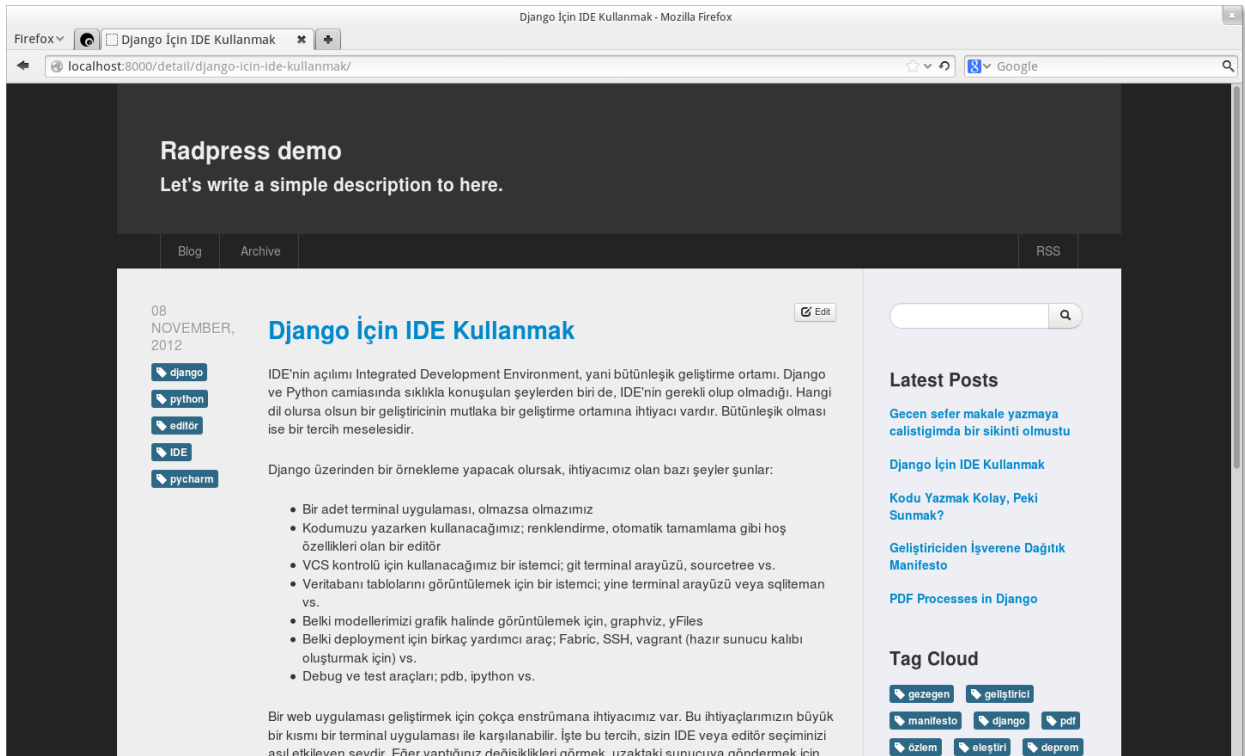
Django İçin IDE Kullanmak - Mozilla Firefox

Firefox

Django İçin IDE Kullanmak

localhost:8000/detail/django-icin-ide-kullanmak/

Google

Radpress demo

Let's write a simple description to here.

Blog

Archive

RSS

08 NOVEMBER, 2012

django

python

editör

IDE

pycharm

Edit

Django İçin IDE Kullanmak

IDE'nin açılımı Integrated Development Environment, yani bütünleşik geliştirme ortamı. Django ve Python camiasında sıklıkla konuşulan şeylerden biri de, IDE'nin gerekli olup olmadığı. Hangi dil olursa olsun bir geliştiricinin mutlaka bir geliştirme ortamına ihtiyacı vardır. Bütünleşik olması ise bir tercih meselesidir.

Django üzerinden bir örnekleme yapacak olursak, ihtiyacımız olan bazı şeyler şunlar:

- Bir adet terminal uygulaması, olmazsa olmazımız
- Kodumuzu yazarken kullanacağımız; renklendirme, otomatik tamamlama gibi hoş özellikleri olan bir editör
- VCS kontrolü için kullanacağımız bir istemci; git terminal arayüzü, sourcetree vs.
- Veritabanı tablolarını görüntülemek için bir istemci; yine terminal arayüzü veya sqliteman vs.
- Belki modellerimizi grafik halinde görüntülemek için, graphviz, yFiles
- Belki deployment için birkaç yardımcı araç; Fabric, SSH, vagrant (hazır sunucu kalıbı oluşturmak için) vs.
- Debug ve test araçları; pdb, ipython vs.

Bir web uygulaması geliştirmek için çokça enstrümana ihtiyacımız var. Bu ihtiyaçlarımızın büyük bir kısmı bir terminal uygulaması ile karşılanabilir. İşte bu tercih, sizin IDE veya editör seçiminizi asıl etkileyen şeydir. Eğer yaptığınız değişiklikleri görmek, uzaktaki sunucuya göndermek için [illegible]

Latest Posts

Gecen sefer makale yazmaya calistigimda bir sikinti olmustu

Django İçin IDE Kullanmak

Kodu Yazmak Kolay, Peki Sunmak?

Geliştiriciden İşverene Dağıtık Manifesto

PDF Processes in Django

Tag Cloud

gezegen

geliştirici

manifesto

django

pdf

özlem

eleştiri

deprem